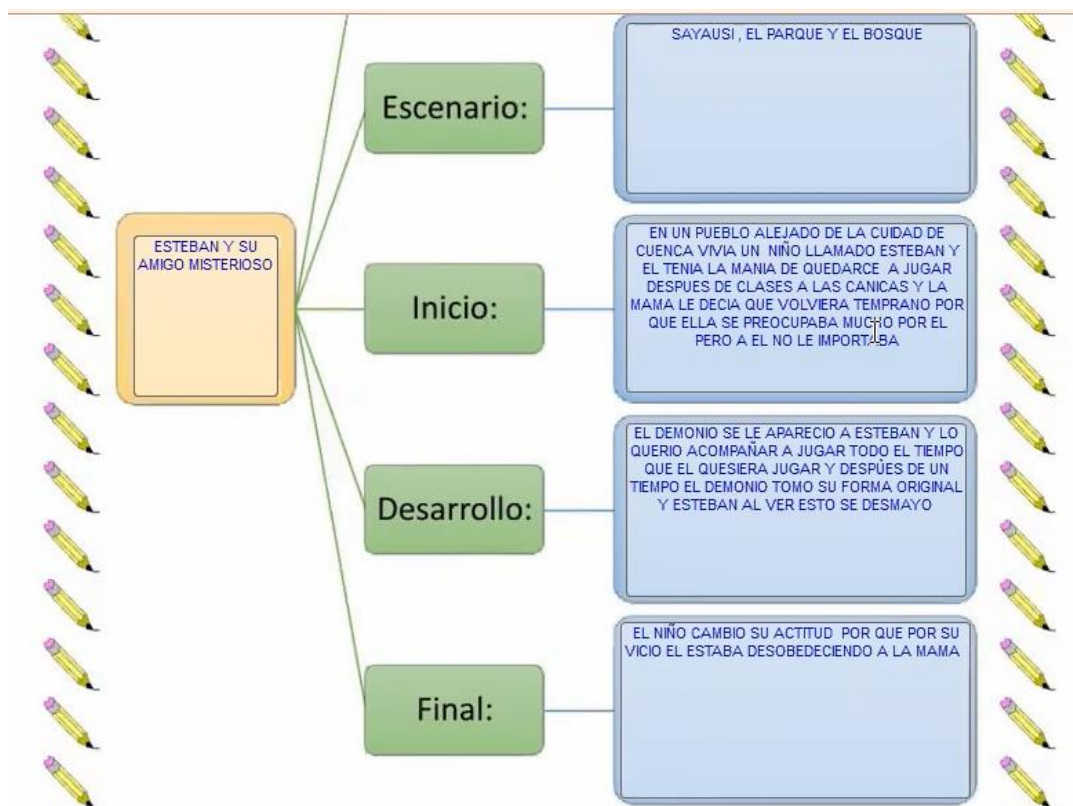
ESTEBAN Y SU AMIGO MISTERIOSO

Escenario:

SAYAUSI , EL PARQUE Y EL BOSQUE

Inicio:

EN UN PUEBLO ALEJADO DE LA CUIDAD DE CUENCA VIVIA UN NIÑO LLAMADO ESTEBAN Y EL TENIA LA MANIA DE QUEDARCE A JUGAR DESPUES DE CLASES A LAS CANICAS Y LA MAMA LE DECIA QUE VOLVIERA TEMPRANO POR QUE ELLA SE PREOCUPABA MUCHO POR EL PERO A EL NO LE IMPORTABA

Desarrollo:

EL DEMONIO SE LE APARECIO A ESTEBAN Y LO QUERIO ACOMPAÑAR A JUGAR TODO EL TIEMPO QUE EL QUESIERA JUGAR Y DESPÜES DE UN TIEMPO EL DEMONIO TOMO SU FORMA ORIGINAL Y ESTEBAN AL VER ESTO SE DESMAYO

Final:

EL NIÑO CAMBIO SU ACTITUD POR QUE POR SU VICIO EL ESTABA DESOBEDECIENDO A LA MAMA